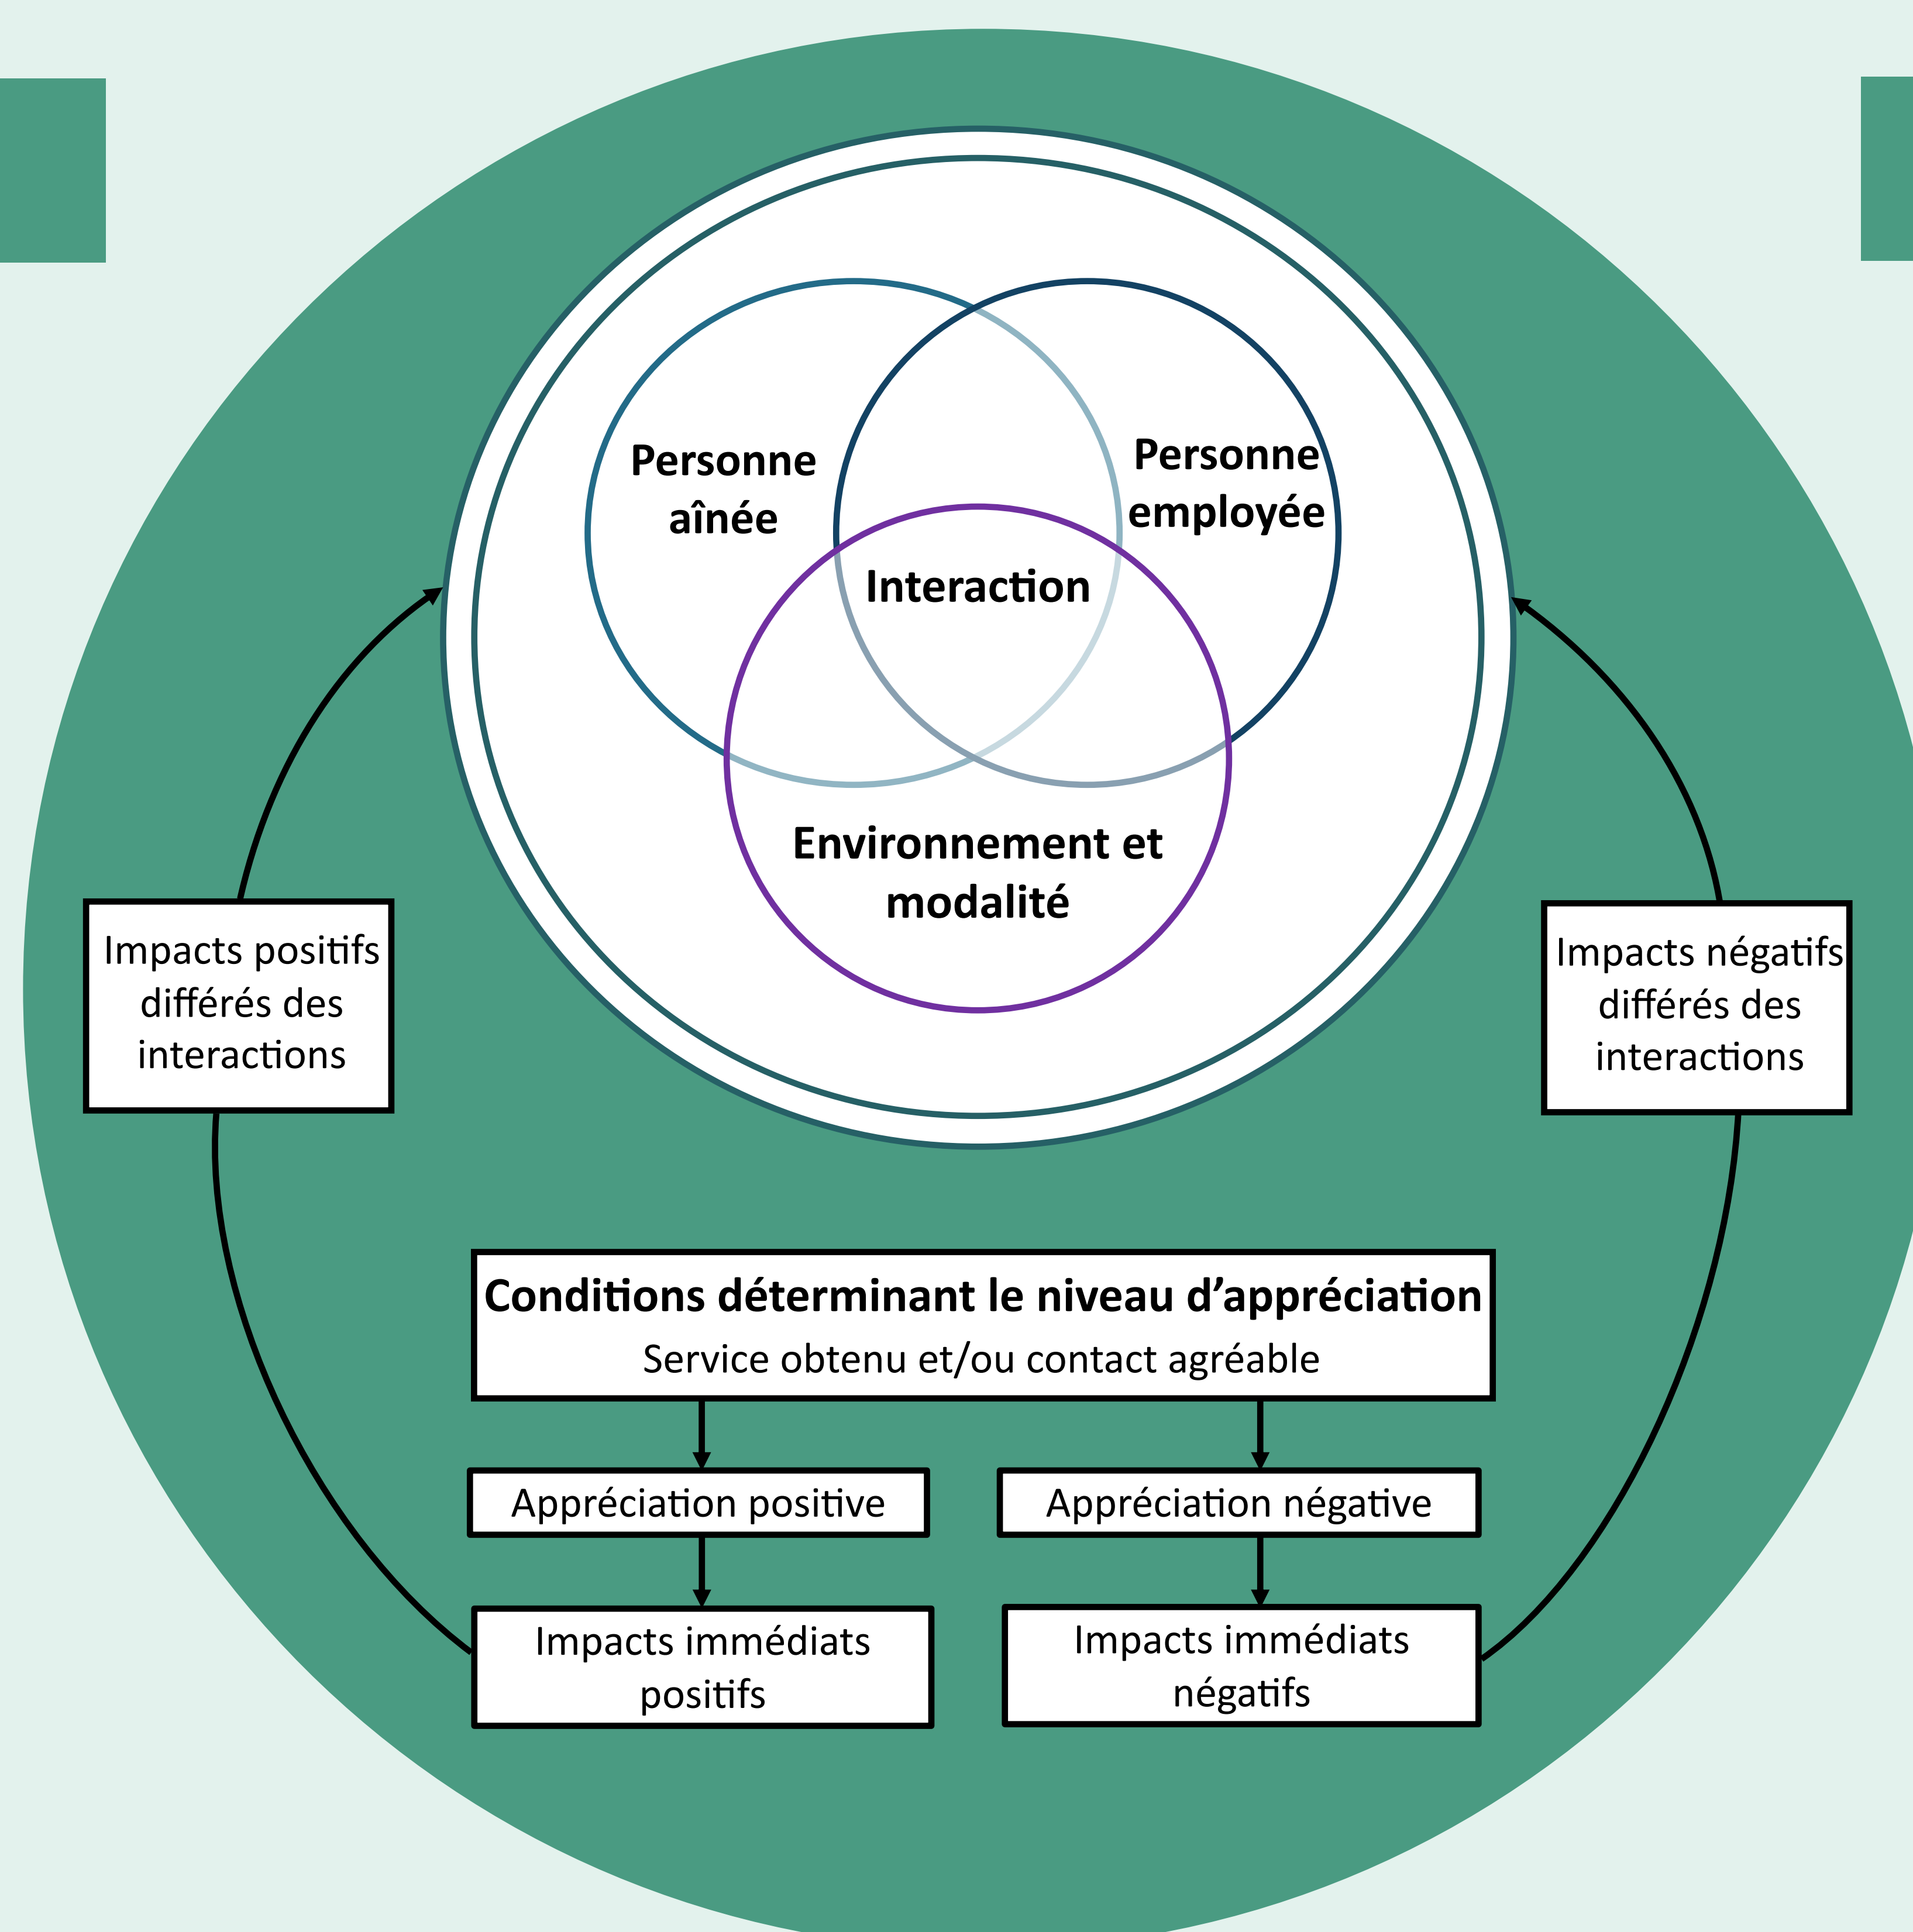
Personne aînée

Personne employée

Interaction

Environnement et modalité

Impacts positifs différés des interactions

Impacts négatifs différés des interactions

Conditions déterminant le niveau d'appréciation
Service obtenu et/ou contact agréable

Appréciation positive

Appréciation négative

Impacts immédiats positifs

Impacts immédiats négatifs